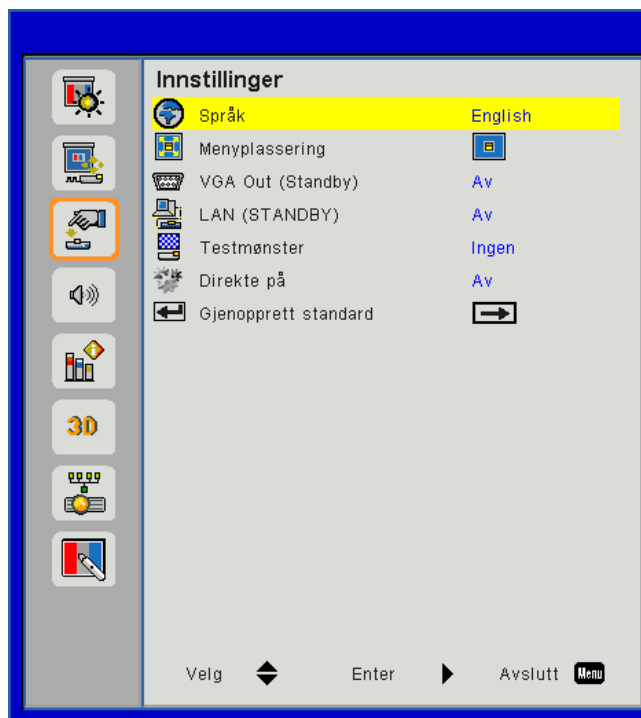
Innstillinger

| | |
|---|---|
| Språk | English |
| Menyplassering | |
| VGA Out (Standby) | Av |
| LAN (STANDBY) | Av |
| Testmønster | Ingen |
| Direkte på | Av |
| Gjenopprett standard | |

3D

Velg Enter Avslutt Menu